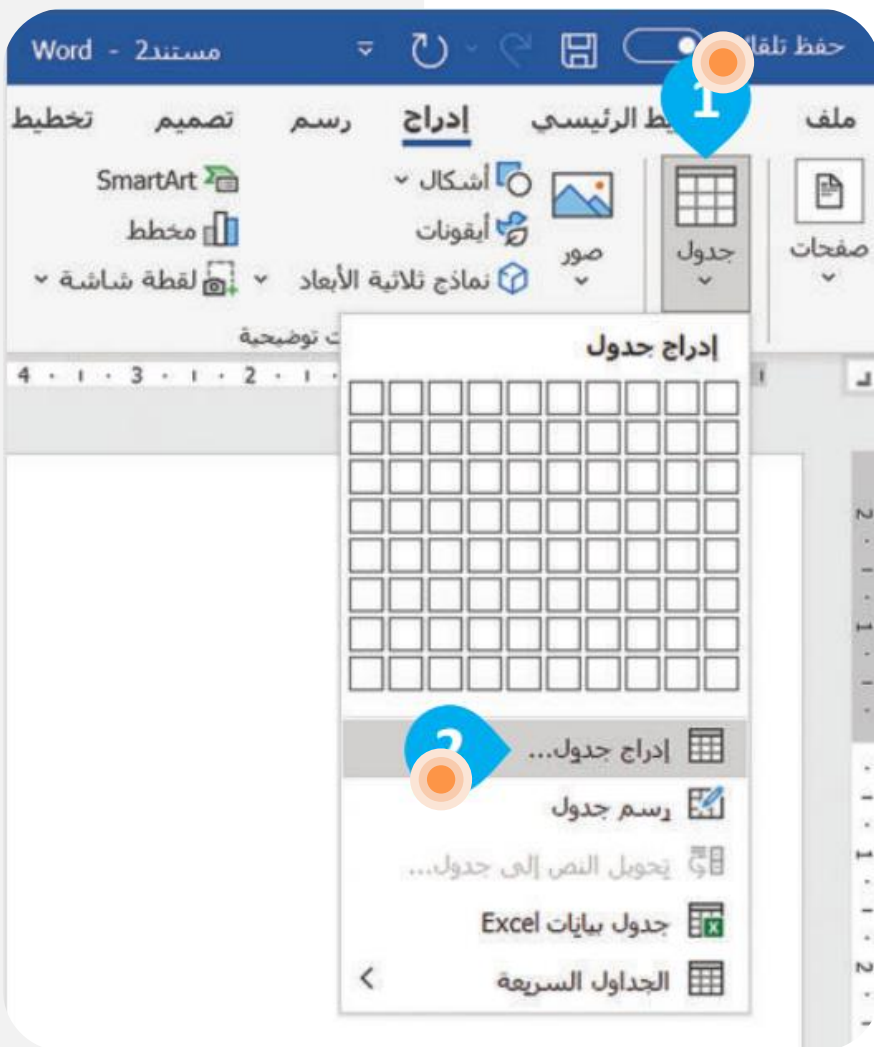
حفظ تلقا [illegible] مستند2 - Word

1

ملف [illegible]ط الرئيسي إدراج رسم تصميم تخطيط

صفحات
جدول
صور
أشكال
أيقونات
نماذج ثلاثية الأبعاد
SmartArt
مخطط
لقطة شاشة
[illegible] توضيحية

4 · ı · 3 · ı · 2 · ı ·

إدراج جدول

2

إدراج جدول...
رسم جدول
تحويل النص إلى جدول...
جدول بيانات Excel
الجداول السريعة